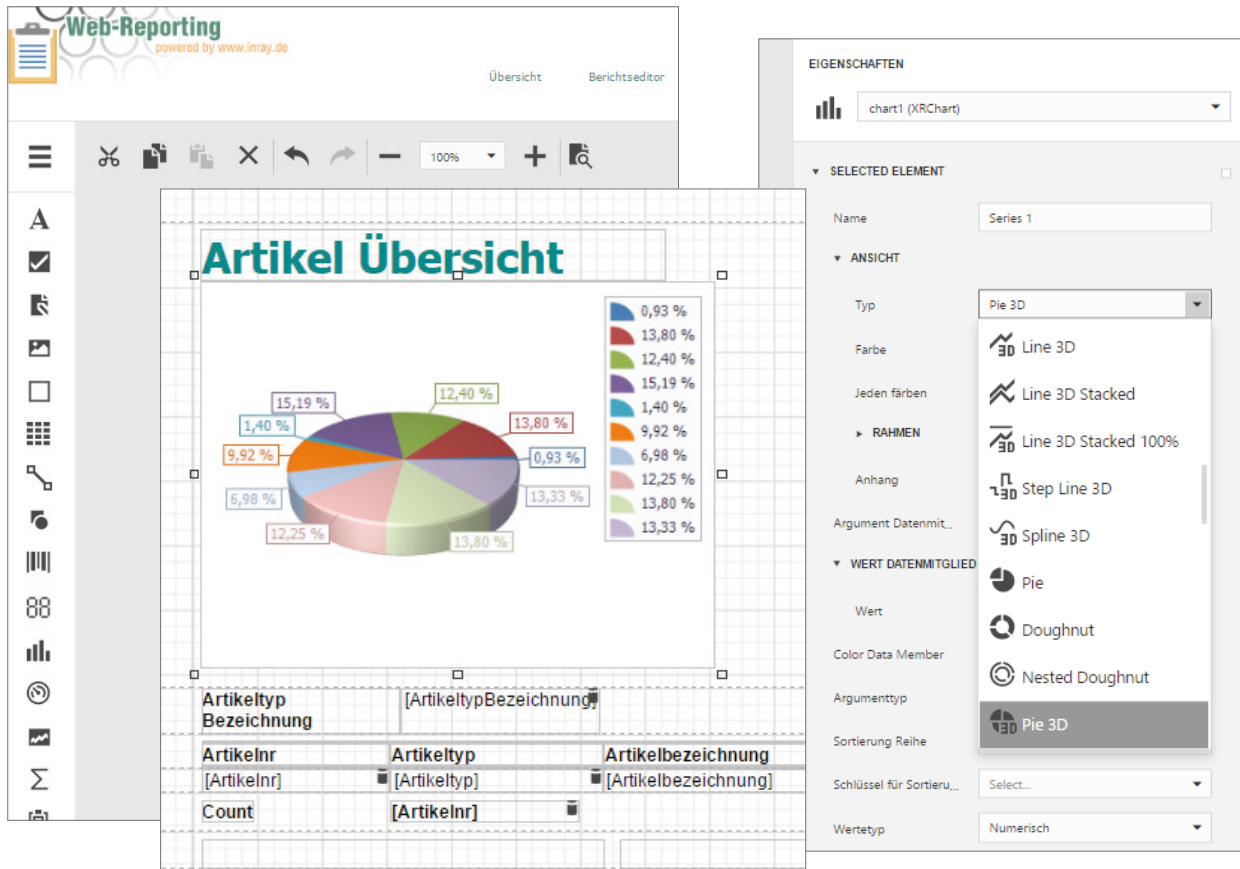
Web-Reporting
powered by www.inray.de

Übersicht Berichtseditor

100%

Artikel Übersicht

15,19 %
12,40 %
13,80 %
1,40 %
9,92 %
0,93 %
6,98 %
13,33 %
12,25 %
13,80 %

0,93 %
13,80 %
12,40 %
15,19 %
1,40 %
9,92 %
6,98 %
12,25 %
13,80 %
13,33 %

Artikeltyp Bezeichnung | [ArtikeltypBezeichnung]

| Artikelnr | Artikeltyp | Artikelbezeichnung |
|---|---|---|
| [Artikelnr] | [Artikeltyp] | [Artikelbezeichnung] |
| Count | [Artikelnr] | |

EIGENSCHAFTEN

chart1 (XRChart)

SELECTED ELEMENT

Name Series 1

ANSICHT

Typ Pie 3D

Farbe

Jeden färben

RAHMEN

Anhang

Argument Datenmit...

WERT DATENMITGLIED

Wert

Color Data Member

Argumenttyp

Sortierung Reihe

Schlüssel für Sortieru... Select...

Wertetyp Numerisch

Line 3D
Line 3D Stacked
Line 3D Stacked 100%
Step Line 3D
Spline 3D
Pie
Doughnut
Nested Doughnut
Pie 3D